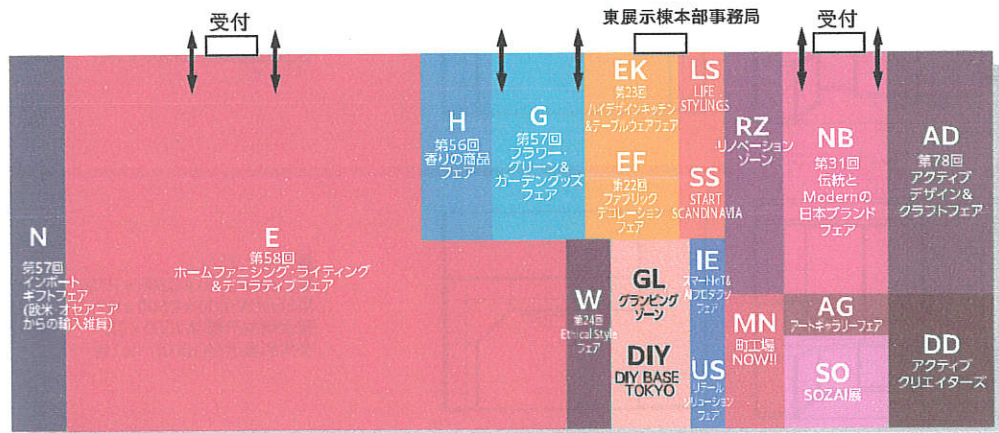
受付

東展示棟本部事務局

受付

N
第57回
インポートギフトフェア
(欧米 オセアニアからの輸入雑貨)

E
第58回
ホームファニシング・ライティング&デコラティブフェア

H
第56回
香りの商品フェア

G
第57回
フラワー・グリーン&ガーデングッズフェア

EK
第23回
ハイデザインキッチン&テーブルウェアフェア

LS
LIFE STYLINGS

EF
第22回
ファブリックデコレーションフェア

SS
START SCANDINAVIA

RZ
リノベーションゾーン

NB
第31回
伝統とModernの日本ブランドフェア

AD
第78回
アクティブデザイン&クラフトフェア

W
第24回
Ethical Style フェア

GL
グランピングゾーン

DIY
DIY BASE TOKYO

IE
スマートHeT&IoTデザインフェア

US
リテールソリューションフェア

MN
町工場NOW!!

AG
アートギャラリーフェア

SO
SOZAI展

DD
アクティブクリエイターズ